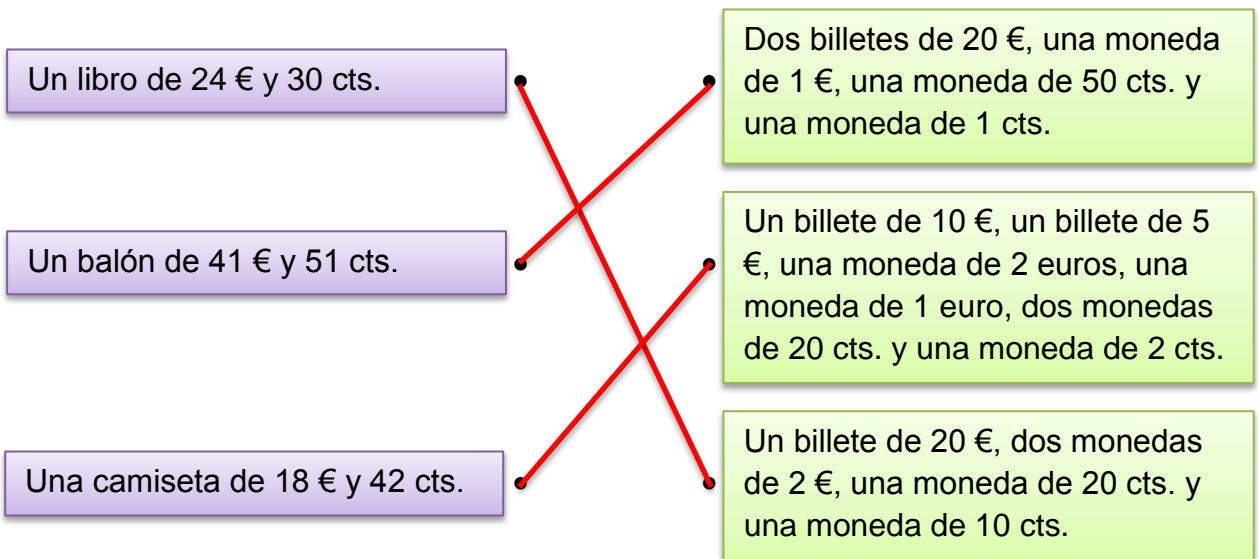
Un libro de 24 € y 30 cts.

Un balón de 41 € y 51 cts.

Una camiseta de 18 € y 42 cts.

Dos billetes de 20 €, una moneda de 1 €, una moneda de 50 cts. y una moneda de 1 cts.

Un billete de 10 €, un billete de 5 €, una moneda de 2 euros, una moneda de 1 euro, dos monedas de 20 cts. y una moneda de 2 cts.

Un billete de 20 €, dos monedas de 2 €, una moneda de 20 cts. y una moneda de 10 cts.